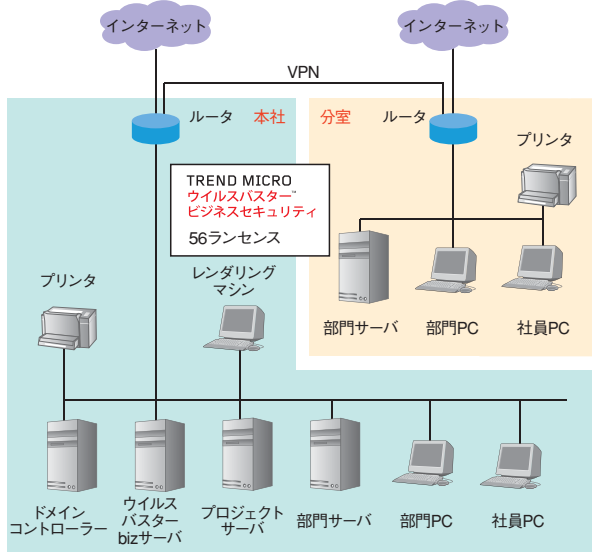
インターネット

インターネット

VPN

ルータ

本社

分室

ルータ

プリンタ

TREND MICRO
ウイルスバスター™
ビジネスセキュリティ

56ランセンス

部門サーバ

部門PC

社員PC

プリンタ

レンダリング
マシン

ドメイン
コントローラー

ウイルス
バスター
bizサーバ

プロジェクト
サーバ

部門サーバ

部門PC

社員PC